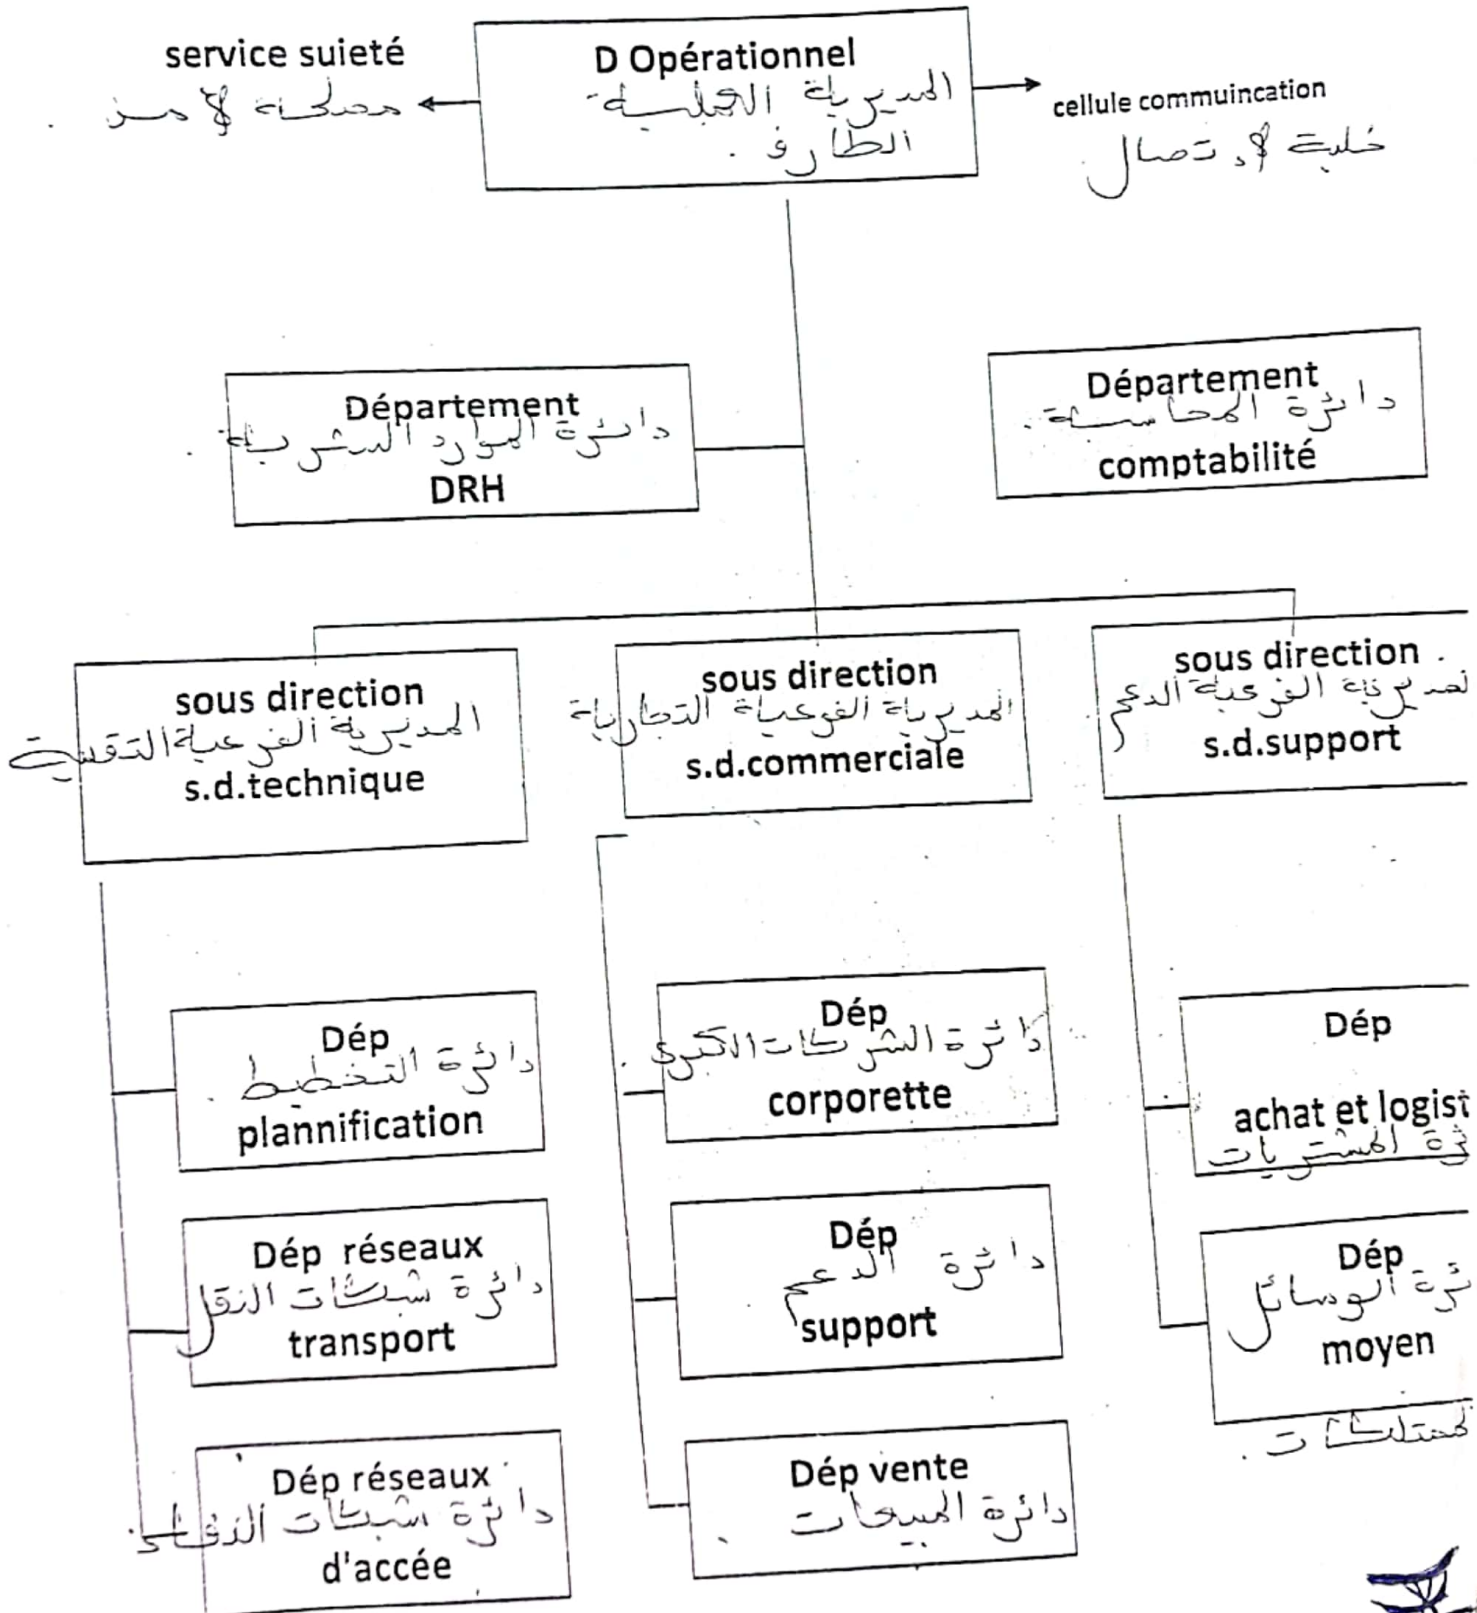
service suieté
مصلحة الأمن .

D Opérationnel
المديرية العملية
الطارف .

cellule communincation
خلية الاتصال

Département
دائرة الموارد البشرية .
DRH

Département
دائرة المحاسبة .
comptabilité

sous direction
المديرية الفرعية التقنية
s.d.technique

sous direction
المديرية الفرعية التجارية
s.d.commerciale

sous direction
المديرية الفرعية الدعم
s.d.support

Dép
دائرة التخطيط .
plannification

Dép réseaux
دائرة شبكات النقل
transport

Dép réseaux
دائرة شبكات الدخول .
d'accée

Dép
دائرة الشركات الكبرى .
corporette

Dép
دائرة الدعم
support

Dép vente
دائرة المبيعات .

Dép
achat et logist
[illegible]ئرة المشتريات

Dép
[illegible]ئرة الوسائل
moyen
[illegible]لمستلزمات .